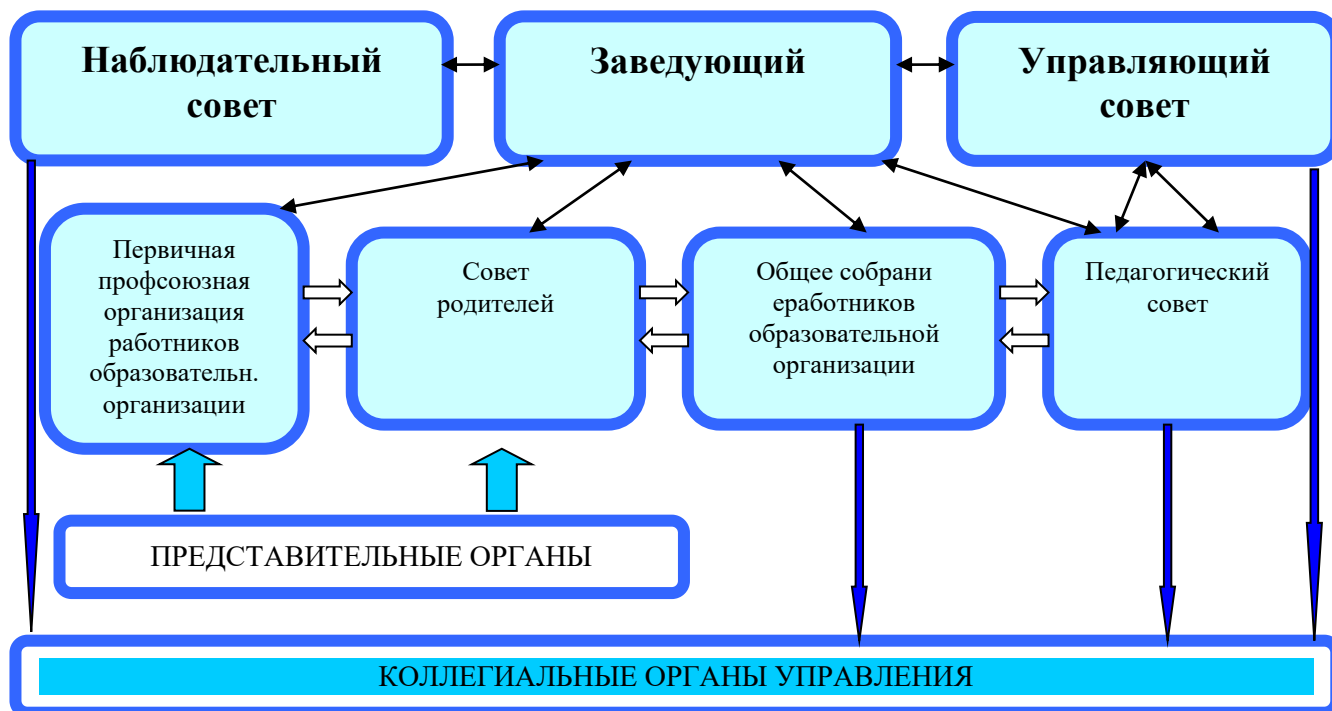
Наблюдательный совет

Заведующий

Управляющий совет

Первичная профсоюзная организация работников образовательн. организации

Совет родителей

Общее собрани еработников образовательной организации

Педагогический совет

ПРЕДСТАВИТЕЛЬНЫЕ ОРГАНЫ

КОЛЛЕГИАЛЬНЫЕ ОРГАНЫ УПРАВЛЕНИЯ